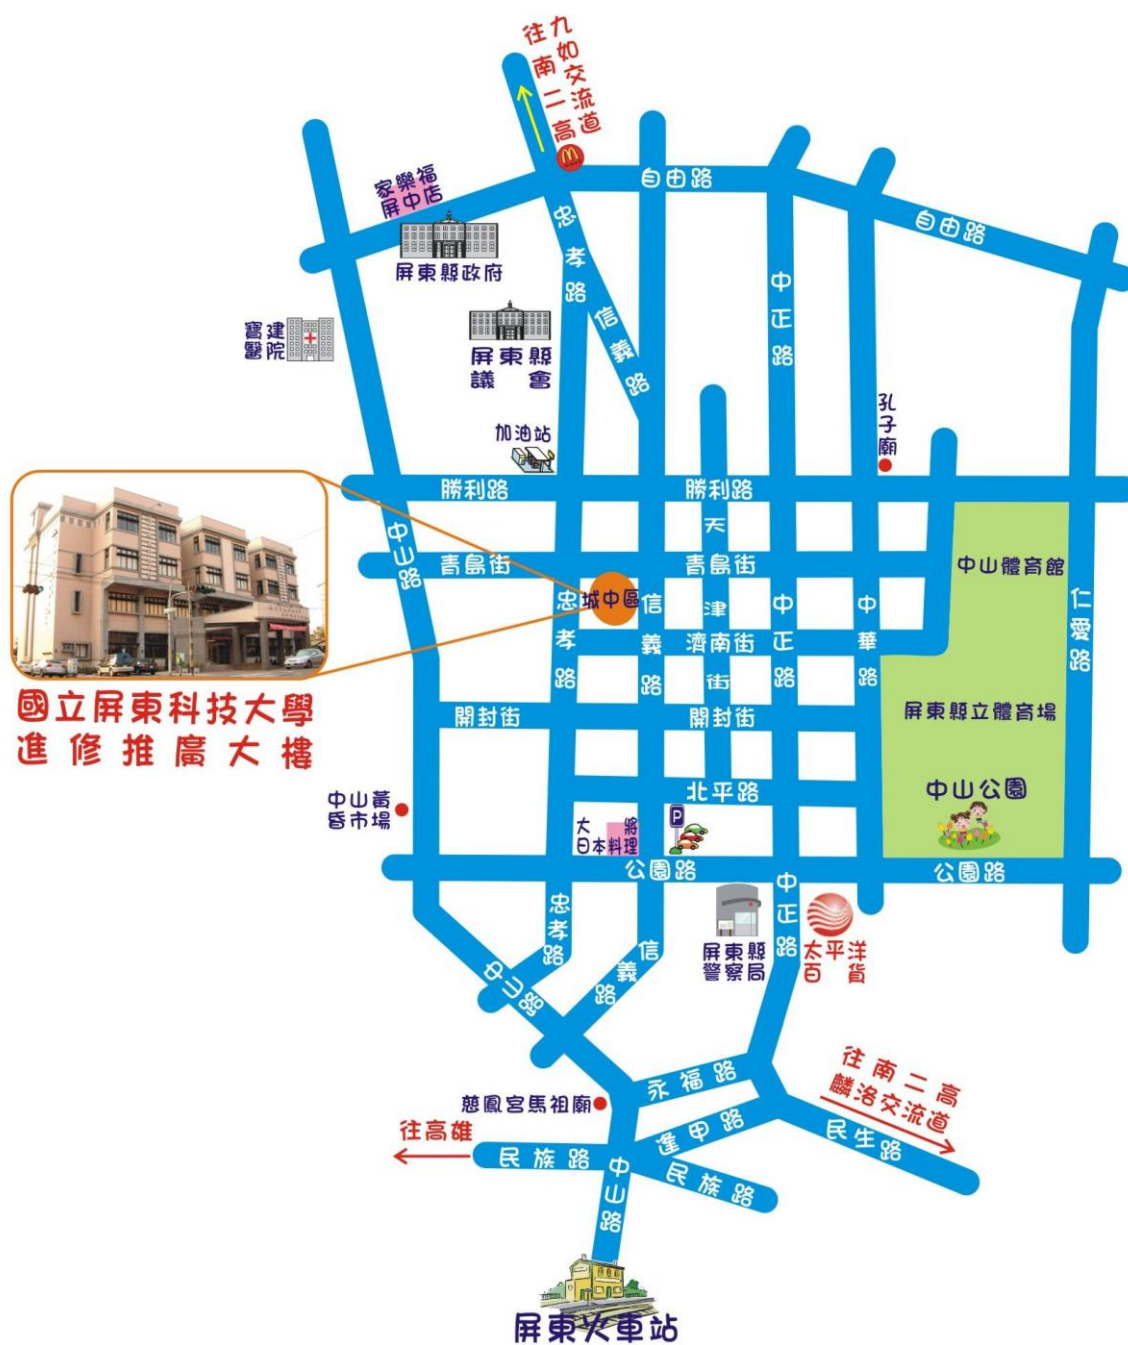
往南二高
九如交流道

自由路
自由路
家樂福
屏中店
屏東縣政府
忠孝路
信義路
中正路
寶建醫院
屏東縣議會
加油站
孔子廟
勝利路
勝利路
天津街
中山路
青島街
青島街
中山體育館
忠城中區
信義路
忠孝路
濟南街
中正路
中華路
仁愛路
開封街
開封街
屏東縣立體育場
國立屏東科技大學
進修推廣大樓
北平路
中山公園
中山黃昏市場
大將日本料理
公園路
公園路
忠孝路
信義路
中山路
中正路
屏東縣警察局
太平洋百貨
往南二高
麟洛交流道
永福路
慈鳳宮馬祖廟
往高雄
逢甲路
民族路
民族路
民生路
中山路
屏東火車站